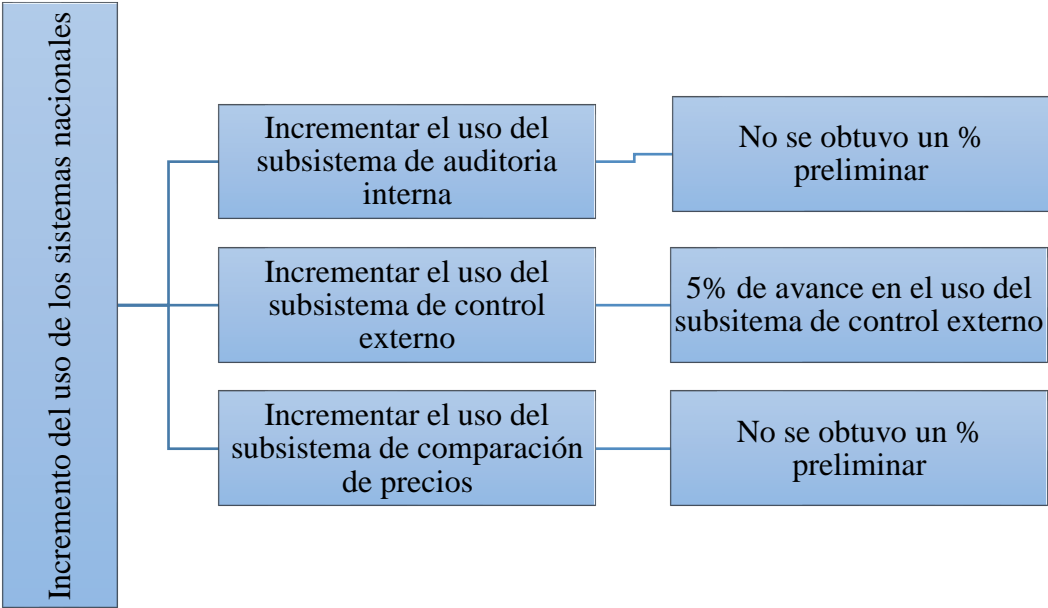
Incremento del uso de los sistemas nacionales

Incrementar el uso del subsistema de auditoria interna

No se obtuvo un % preliminar

Incrementar el uso del subsistema de control externo

5% de avance en el uso del subsitema de control externo

Incrementar el uso del subsistema de comparación de precios

No se obtuvo un % preliminar